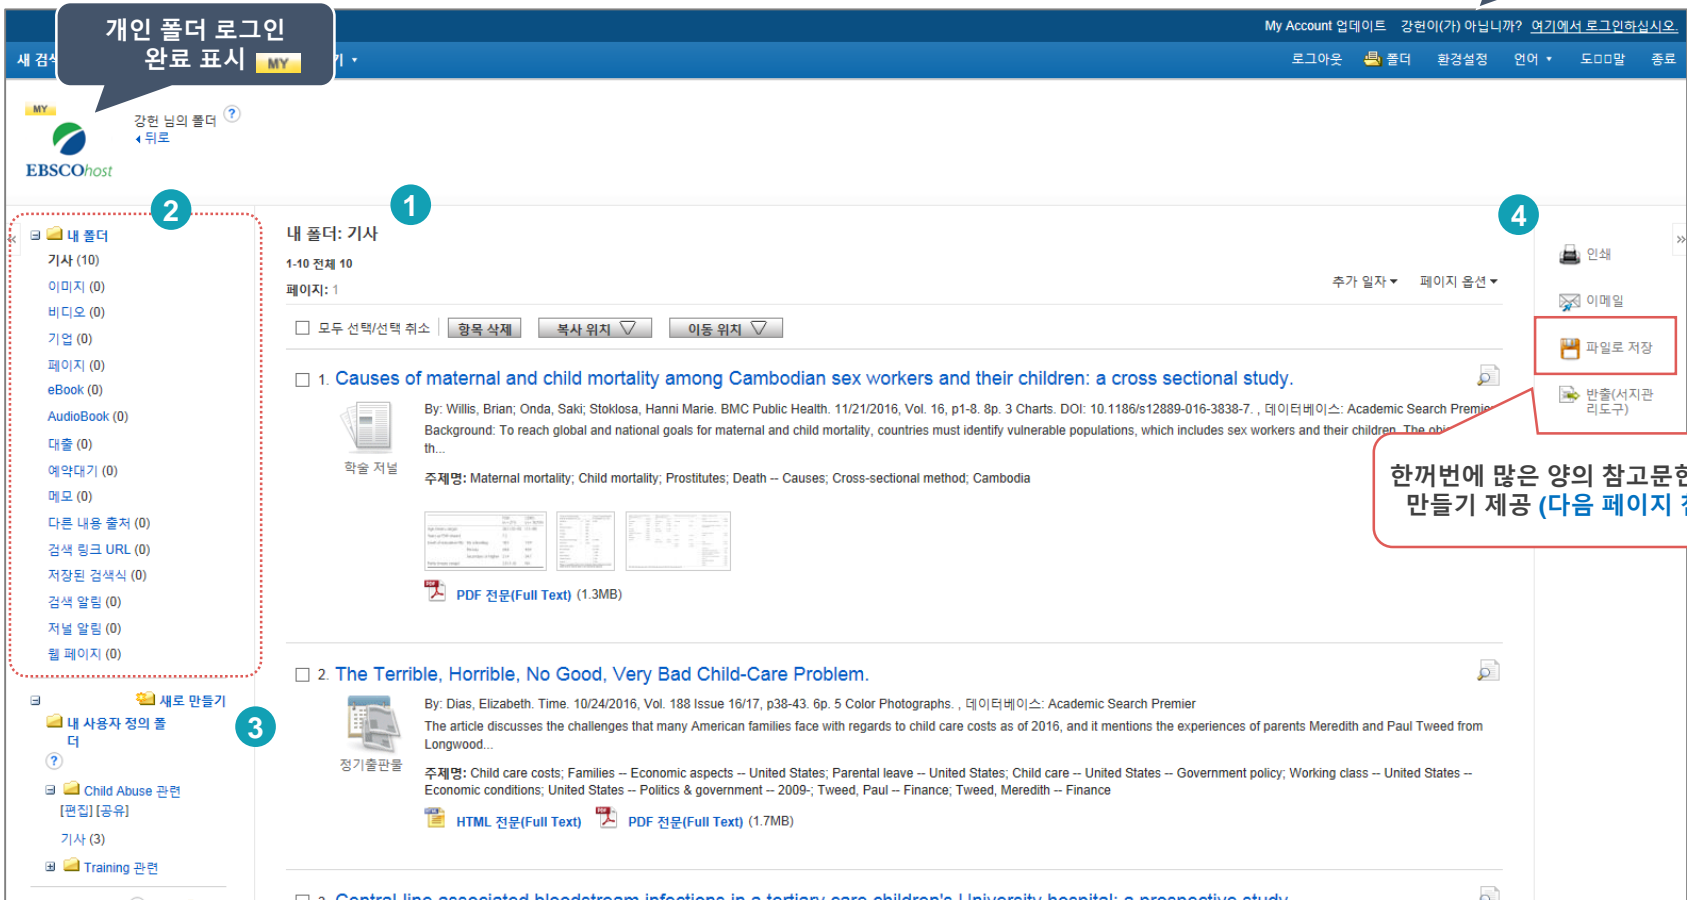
개인 폴더 로그인 완료 표시 MY

My Account 업데이트 강헌이(가) 아닙니까? 여기에서 로그인하십시오.

새 검색 기 ▾

로그아웃 폴더 환경설정 언어 ▾ 도ㅁㅁ말 종료

MY

EBSCOhost

강헌 님의 폴더 ?
◂ 뒤로

2

내 폴더
기사 (10)
이미지 (0)
비디오 (0)
기업 (0)
페이지 (0)
eBook (0)
AudioBook (0)
대출 (0)
예약대기 (0)
메모 (0)
다른 내용 출처 (0)
검색 링크 URL (0)
저장된 검색식 (0)
검색 알림 (0)
저널 알림 (0)
웹 페이지 (0)

새로 만들기

3

내 사용자 정의 폴더
?
Child Abuse 관련 [편집] [공유]
기사 (3)
Training 관련

1

내 폴더: 기사
1-10 전체 10
페이지: 1

추가 일자 ▾ 페이지 옵션 ▾

모두 선택/선택 취소 항목 삭제 복사 위치 이동 위치

1. Causes of maternal and child mortality among Cambodian sex workers and their children: a cross sectional study.

학술 저널

By: Willis, Brian; Onda, Saki; Stoklosa, Hanni Marie. BMC Public Health. 11/21/2016, Vol. 16, p1-8. 8p. 3 Charts. DOI: 10.1186/s12889-016-3838-7. , 데이터베이스: Academic Search Premi

Background: To reach global and national goals for maternal and child mortality, countries must identify vulnerable populations, which includes sex workers and their children. The obj th...

주제명: Maternal mortality; Child mortality; Prostitutes; Death -- Causes; Cross-sectional method; Cambodia

PDF 전문(Full Text) (1.3MB)

2. The Terrible, Horrible, No Good, Very Bad Child-Care Problem.

정기출판물

By: Dias, Elizabeth. Time. 10/24/2016, Vol. 188 Issue 16/17, p38-43. 6p. 5 Color Photographs. , 데이터베이스: Academic Search Premier

The article discusses the challenges that many American families face with regards to child care costs as of 2016, and it mentions the experiences of parents Meredith and Paul Tweed from Longwood...

주제명: Child care costs; Families -- Economic aspects -- United States; Parental leave -- United States; Child care -- United States -- Government policy; Working class -- United States -- Economic conditions; United States -- Politics & government -- 2009-; Tweed, Paul -- Finance; Tweed, Meredith -- Finance

HTML 전문(Full Text) PDF 전문(Full Text) (1.7MB)

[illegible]

4

인쇄
이메일
파일로 저장
반출(서지관리도구)

한꺼번에 많은 양의 참고문헌 만들기 제공 (다음 페이지 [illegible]